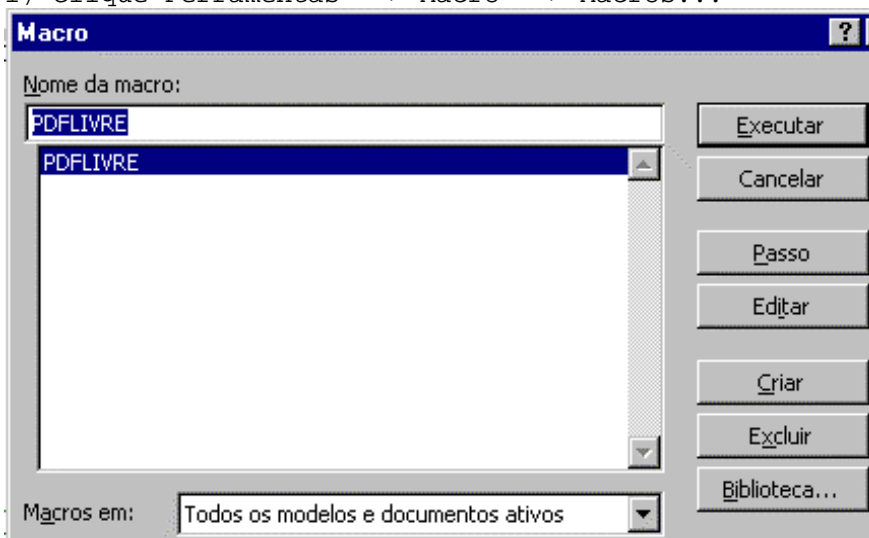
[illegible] Clique Ferramentas --> Macro --> Macros...

Macro

?

Nome da macro:

PDFLIVRE

PDFLIVRE

Executar

Cancelar

Passo

Editar

Criar

Excluir

Biblioteca...

Macros em:

Todos os modelos e documentos ativos